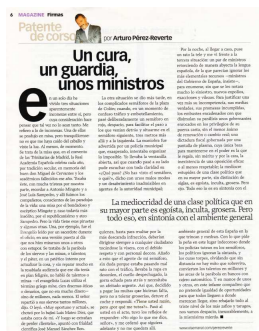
6 MAGAZINE Firmas

Patente de corso

por Arturo Pérez-Reverte

Un cura, un guardia, unos ministros

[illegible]

La mediocridad de una clase política que en su mayor parte es egoísta, inculta, grosera. Pero todo eso, en sintonía con el ambiente general

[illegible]